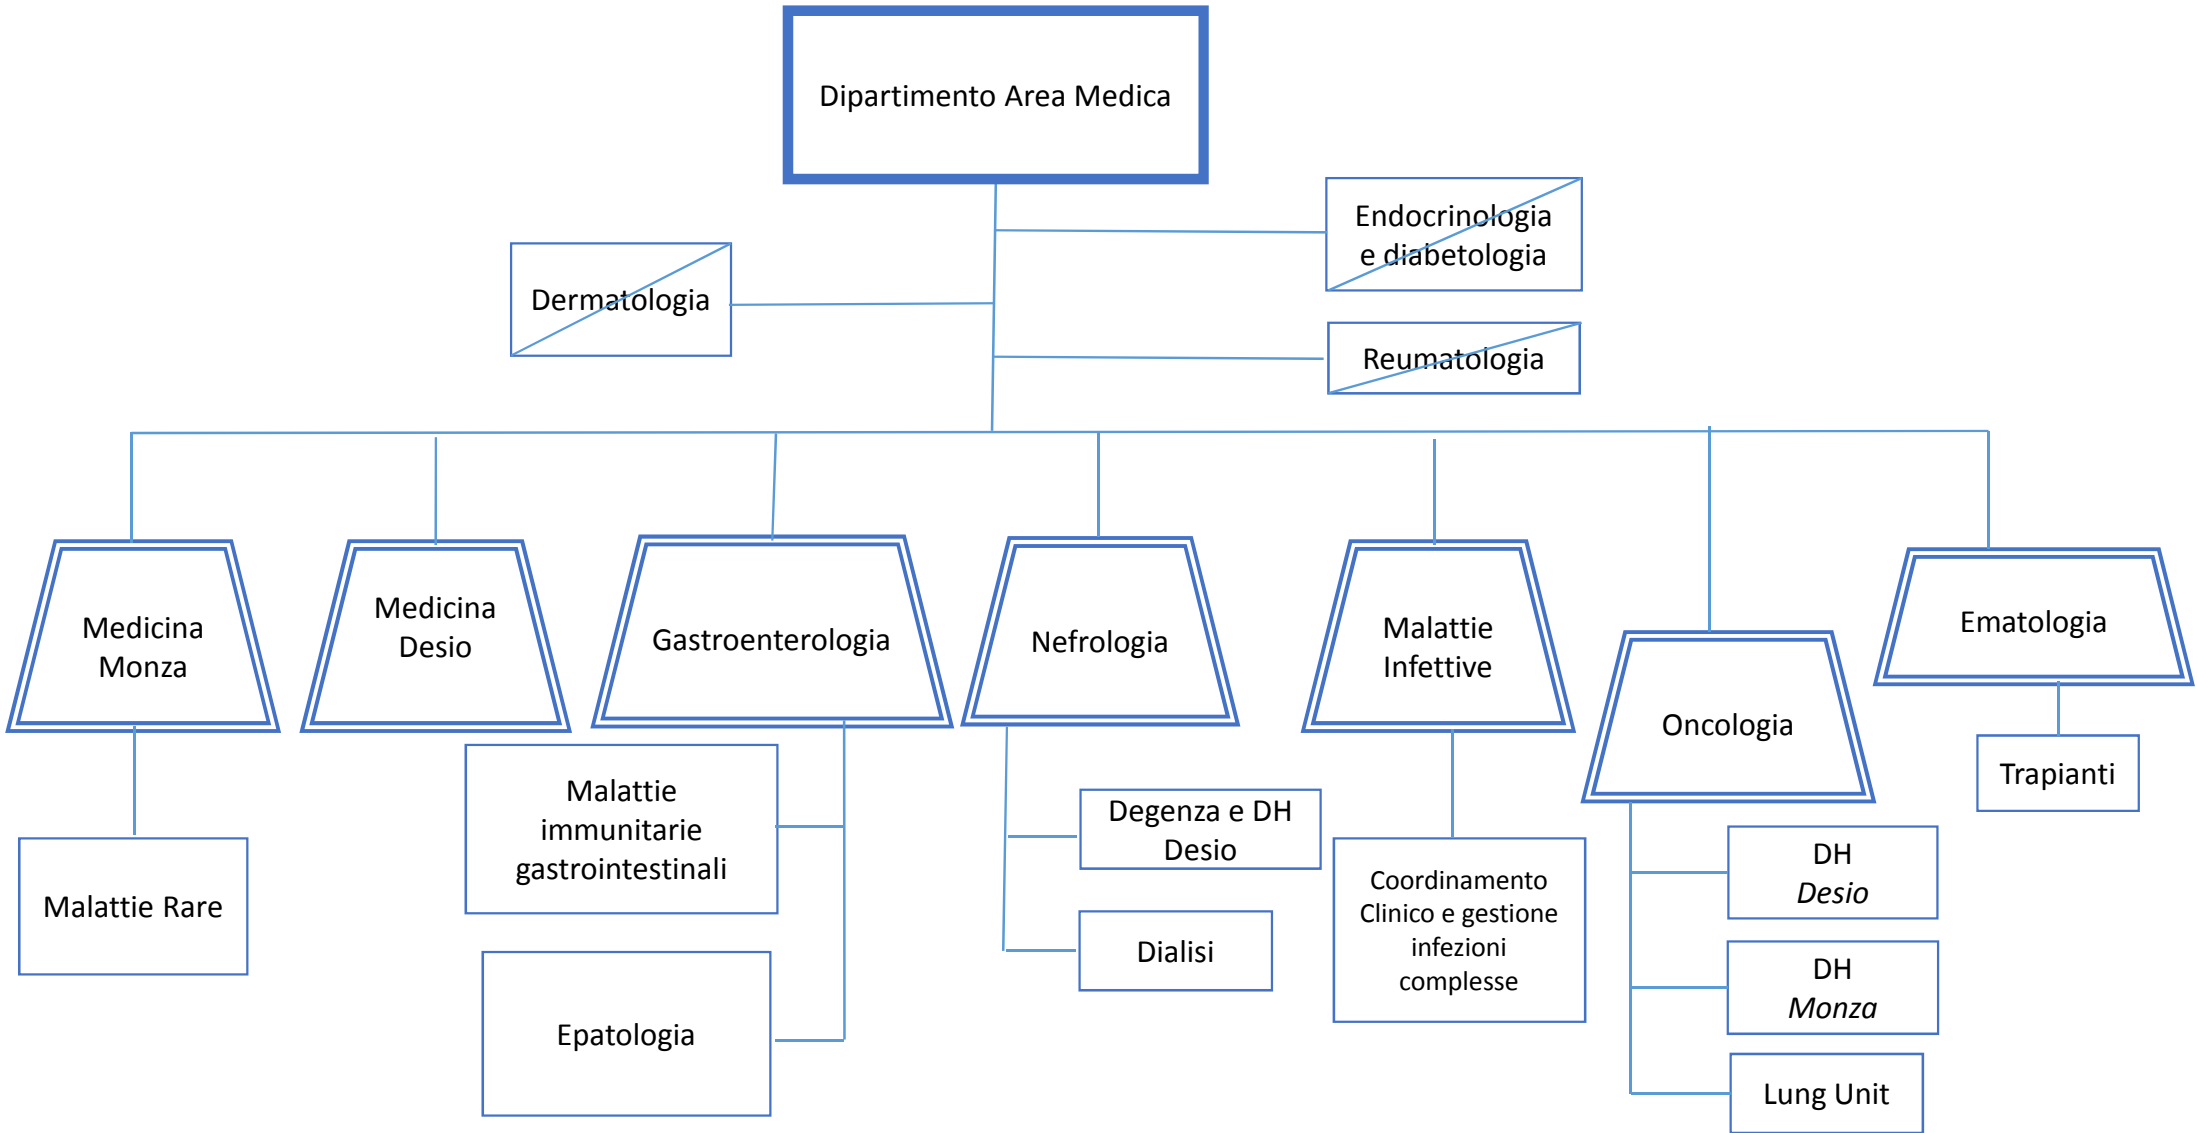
Dipartimento Area Medica

Dermatologia

Endocrinologia e diabetologia

Reumatologia

Medicina Monza

Malattie Rare

Medicina Desio

Gastroenterologia

Malattie immunitarie gastrointestinali

Epatologia

Nefrologia

Degenza e DH Desio

Dialisi

Malattie Infettive

Coordinamento Clinico e gestione infezioni complesse

Oncologia

DH *Desio*

DH *Monza*

Lung Unit

Ematologia

Trapianti